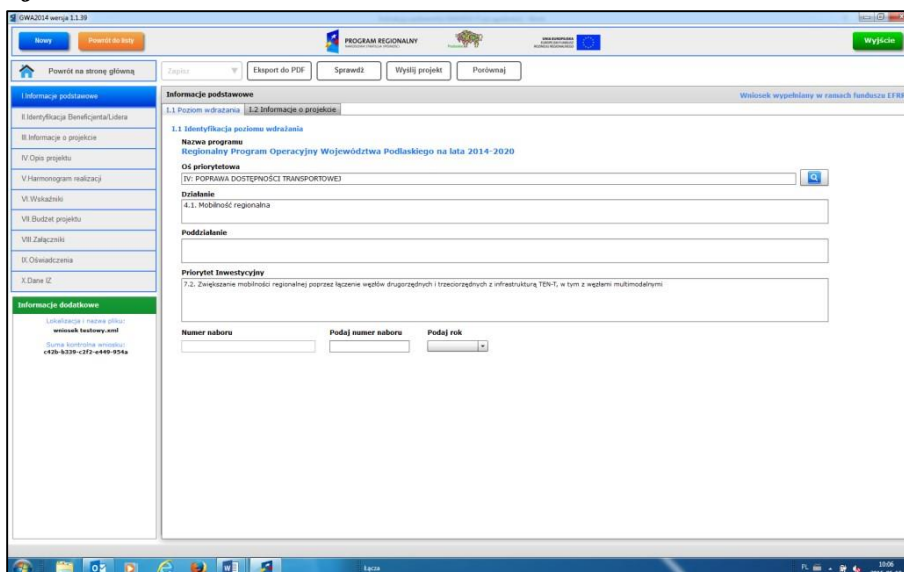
GWA2014 wersja 1.1.39

Nowy
Powrót do listy
PROGRAM REGIONALNY
Wyjście

Powrót na stronę główną
Zapisz
Eksport do PDF
Sprawdź
Wyślij projekt
Porównaj

I.Informacje podstawowe
II.Identyfikacja Beneficjenta/Lidera
III.Informacje o projekcie
IV.Opis projektu
V.Harmonogram realizacji
VI.Wskaźniki
VII.Budżet projektu
VIII.Załączniki
IX.Oświadczenia
X.Dane IZ

Informacje dodatkowe
Lokalizacja i nazwa pliku:
wniosek testowy.xml
Suma kontrolna wniosku:
c42b-b339-c2f2-e449-954a

Informacje podstawowe
Wniosek wypełniany w ramach funduszu EFRR
1.1 Poziom wdrażania
1.2 Informacje o projekcie

1.1 Identyfikacja poziomu wdrażania
Nazwa programu
Regionalny Program Operacyjny Województwa Podlaskiego na lata 2014-2020
Oś priorytetowa
IV: POPRAWA DOSTĘPNOŚCI TRANSPORTOWEJ
Działanie
4.1. Mobilność regionalna
Poddziałanie
Priorytet Inwestycyjny
7.2. Zwiększanie mobilności regionalnej poprzez łączenie węzłów drugorzędnych i trzeciorzędnych z infrastrukturą TEN-T, w tym z węzłami multimodalnymi
Numer naboru
Podaj numer naboru
Podaj rok

Łącza
PL
10:06